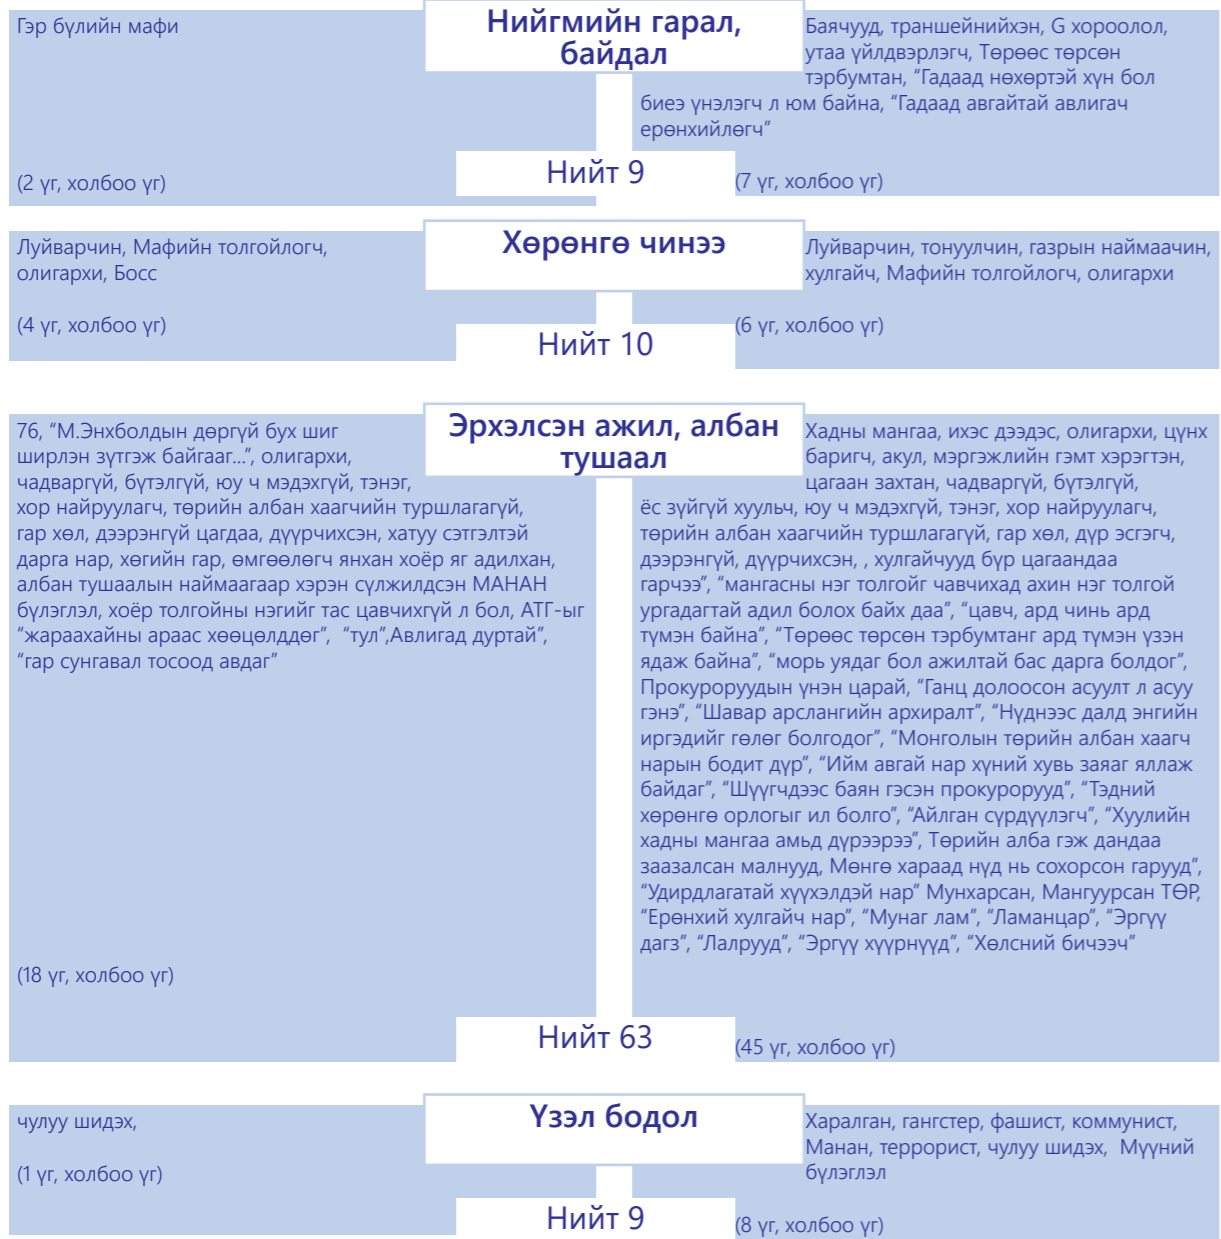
Нийгмийн гарал, байдал

Гэр бүлийн мафи

(2 үг, холбоо үг)

Баячууд, траншейнийхэн, G хороолол, утаа үйлдвэрлэгч, Төрөөс төрсөн тэрбумтан, "Гадаад нөхөртэй хүн бол биеэ үнэлэгч л юм байна, "Гадаад авгайтай авлигач ерөнхийлөгч"

(7 үг, холбоо үг)

Нийт 9

Хөрөнгө чинээ

Луйварчин, Мафийн толгойлогч, олигархи, Босс

(4 үг, холбоо үг)

Луйварчин, тонуулчин, газрын наймаачин, хулгайч, Мафийн толгойлогч, олигархи

(6 үг, холбоо үг)

Нийт 10

Эрхэлсэн ажил, албан тушаал

76, "М.Энхболдын дөргүй бух шиг ширлэн зүтгэж байгаар...", олигархи, чадваргүй, бүтэлгүй, юу ч мэдэхгүй, тэнэг, хор найруулагч, төрийн албан хаагчийн туршлагагүй, гар хөл, дээрэнгүй цагдаа, дүүрчихсэн, хатуу сэтгэлтэй дарга нар, хэгийн гар, өмгөөлөгч янхан хоёр яг адилхан, албан тушаалын наймаагаар хэрэн сүлжилдсэн МАНАН бүлэглэл, хоёр толгойны нэгийг тас цавчихгүй л бол, АТГ-ыг "жараахайны араас хөөцөлддөг", "тул",Авлигад дуртай", "гар сунгавал тосоод авдаг"

(18 үг, холбоо үг)

Хадны мангаа, ихэс дээдэс, олигархи, цүнх баригч, акул, мэргэжлийн гэмт хэрэгтэн, цагаан захтан, чадваргүй, бүтэлгүй, ёс зүйгүй хуульч, юу ч мэдэхгүй, тэнэг, хор найруулагч, төрийн албан хаагчийн туршлагагүй, гар хөл, дүр эсгэгч, дээрэнгүй, дүүрчихсэн, , хулгайчууд бүр цагаандаа гарчээ", "мангасны нэг толгойг чавчихад ахин нэг толгой ургадагтай адил болох байх даа", "цавч, ард чинь ард түмэн байна", "Төрөөс төрсөн тэрбумтанг ард түмэн үзэн ядаж байна", "морь уядаг бол ажилтай бас дарга болдог", Прокурорuудын үнэн царай, "Ганц долоосон асуулт л асуу гэнэ", "Шавар арслангийн архиралт", "Нүднээс далд энгийн иргэдийг гөлөг болгодог", "Монголын төрийн албан хаагч нарын бодит дүр", "Ийм авгай нар хүний хувь заяаг яллаж байдаг", "Шүүгчдээс баян гэсэн прокурорууд", "Тэдний хөрөнгө орлогыг ил болго", "Айлган сүрдүүлэгч", "Хуулийн хадны мангаа амьд дүрээрээ", Төрийн алба гэж дандаа заазалсан малнууд, Мөнгө хараад нүд нь сохорсон гарууд", "Удирдлагатай хүүхэлдэй нар" Мунхарсан, Мангуурсан ТӨР, "Ерөнхий хулгайч нар", "Мунаг лам", "Ламанцар", "Эргүү дагз", "Лалрууд", "Эргүү хүүрнүүд", "Хөлсний бичээч"

(45 үг, холбоо үг)

Нийт 63

Үзэл бодол

чулуу шидэх,

(1 үг, холбоо үг)

Харалган, гангстер, фашист, коммунист, Манан, террорист, чулуу шидэх, Мууний бүлэглэл

(8 үг, холбоо үг)

Нийт 9